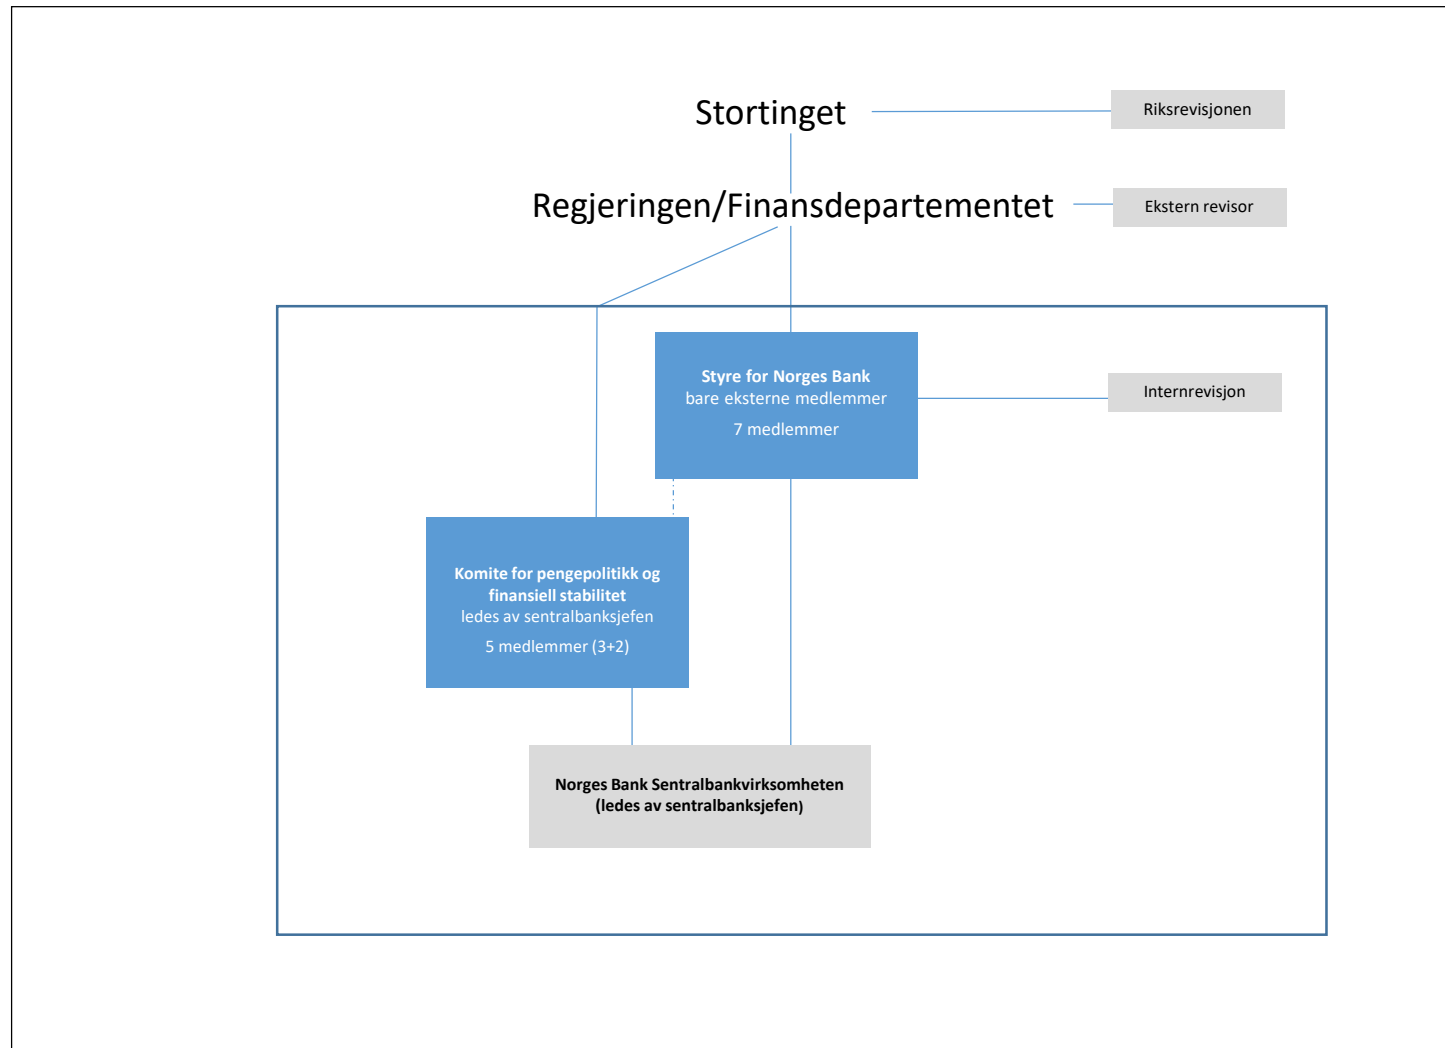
Stortinget

Riksrevisjonen

Regjeringen/Finansdepartementet

Ekstern revisor

Styre for Norges Bank
bare eksterne medlemmer
7 medlemmer

Internrevisjon

Komite for pengepolitikk og finansiell stabilitet
ledes av sentralbanksjefen
5 medlemmer (3+2)

Norges Bank Sentralbankvirksomheten
(ledes av sentralbanksjefen)